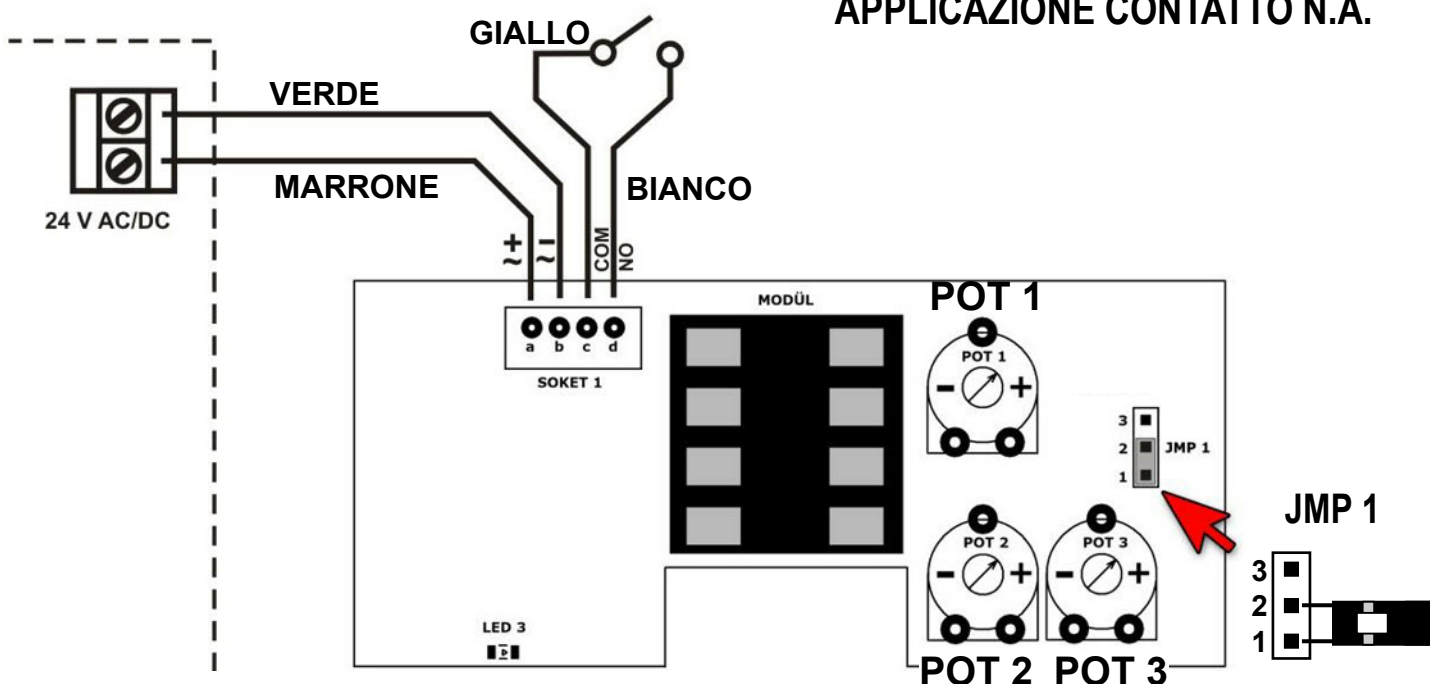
APPLICAZIONE CONTATTO N.A.

GIALLO

VERDE

MARRONE

BIANCO

24 V AC/DC

$\overset{+}{\sim}$ $\overset{-}{\sim}$ COM NO

MODÜL

POT 1

a b c d

SOKET 1

POT 1

- +

3
2 JMP 1
1

JMP 1

POT 2

POT 3

- +

- +

3
2
1

LED 3

POT 2 POT 3